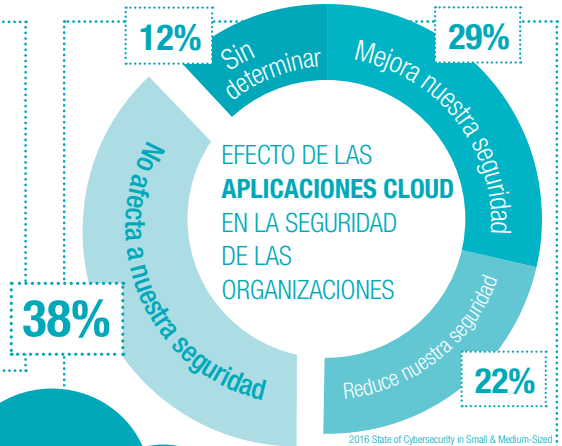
12%

Sin determinar

29%

Mejora nuestra seguridad

EFECTO DE LAS **APLICACIONES CLOUD** EN LA SEGURIDAD DE LAS ORGANIZACIONES

No afecta a nuestra seguridad

38%

Reduce nuestra seguridad

22%

2016 State of Cybersecurity in Small & Medium-Sized